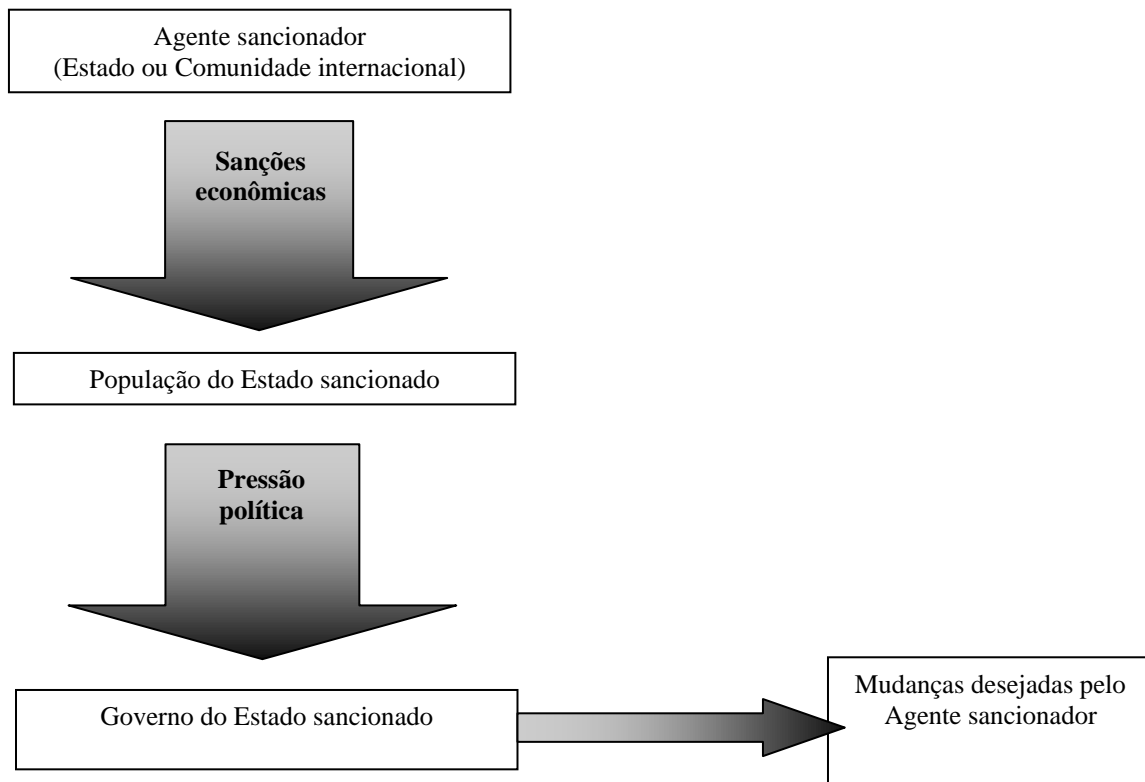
Agente sancionador
(Estado ou Comunidade internacional)

**Sanções econômicas**

População do Estado sancionado

**Pressão política**

Governo do Estado sancionado

Mudanças desejadas pelo Agente sancionador